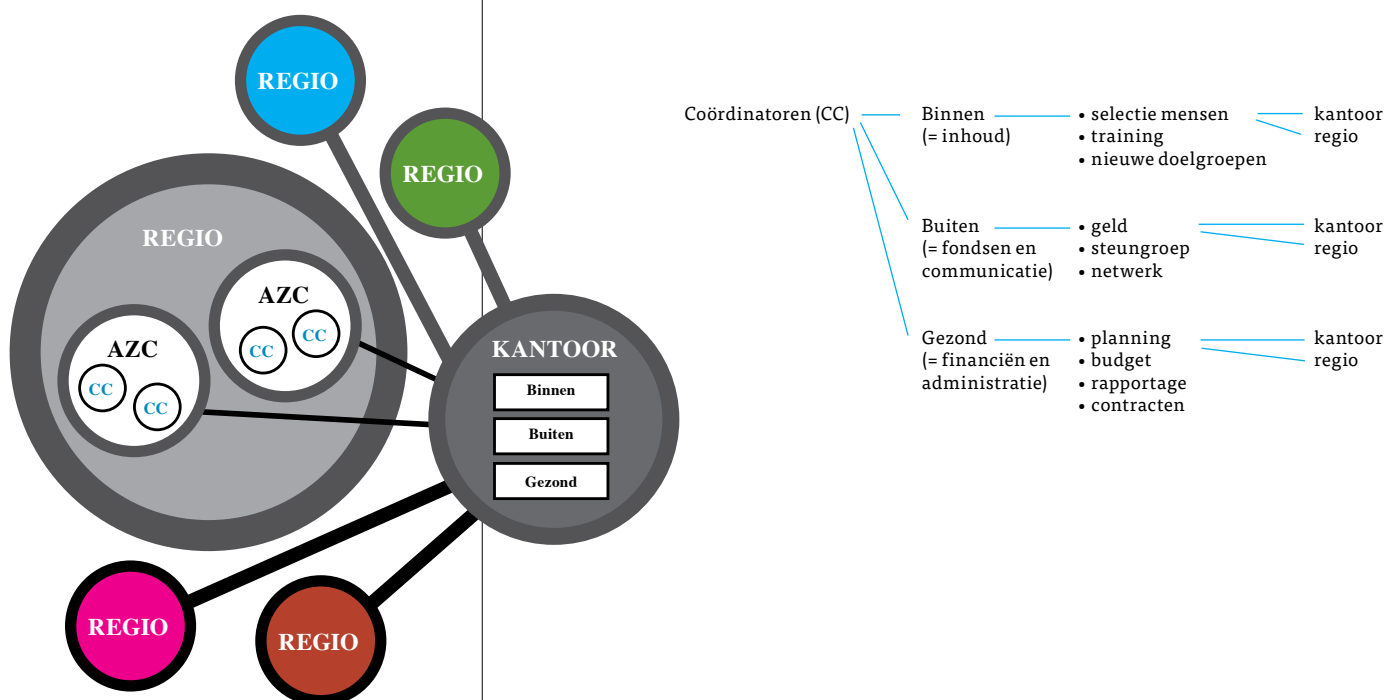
REGIO

REGIO

REGIO

AZC

CC CC

AZC

CC CC

KANTOOR

Binnen

Buiten

Gezond

REGIO

REGIO

Coördinatoren (CC)

Binnen (= inhoud)
• selectie mensen
• training
• nieuwe doelgroepen
kantoor
regio

Buiten (= fondsen en communicatie)
• geld
• steungroep
• netwerk
kantoor
regio

Gezond (= financiën en administratie)
• planning
• budget
• rapportage
• contracten
kantoor
regio